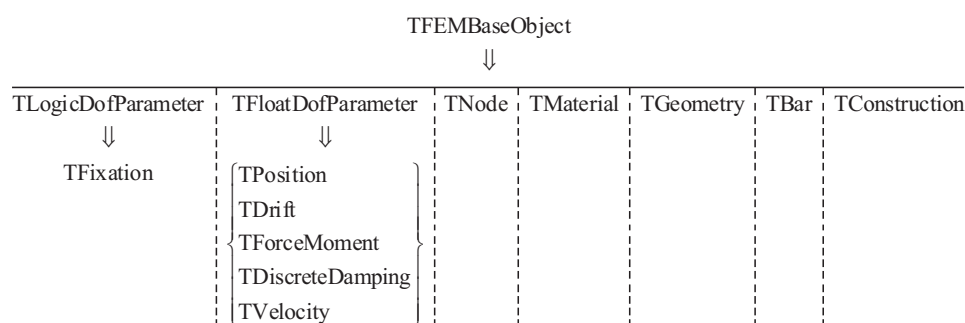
TFEMBaseObject

$\Downarrow$

| TLogicDofParameter | TFloatDofParameter | TNode | TMaterial | TGeometry | TBar | TConstruction |
|---|---|---|---|---|---|---|
| $\Downarrow$ | $\Downarrow$ | | | | | |
| TFixation | TPosition<br>TDrift<br>TForceMoment<br>TDiscreteDamping<br>TVelocity | | | | | |